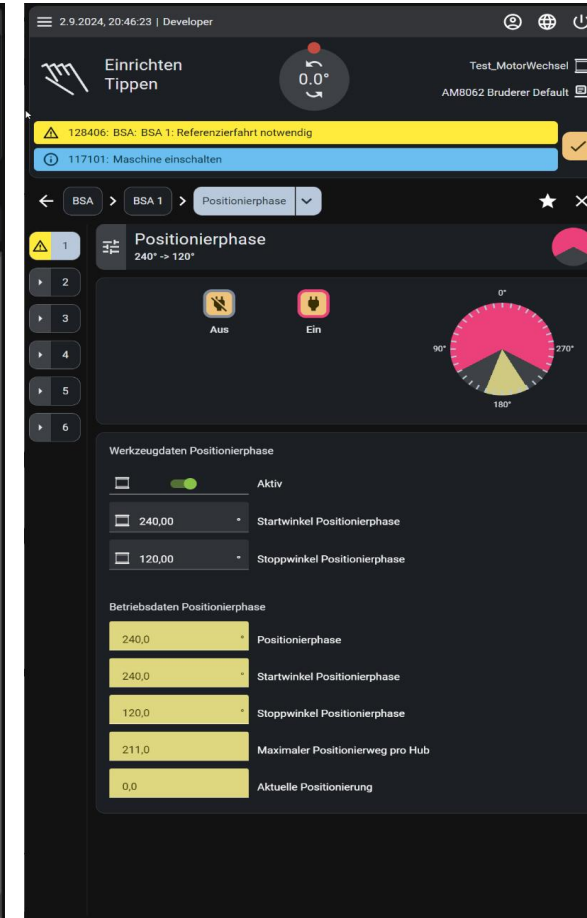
2.9.2024, 20:46:23 | Developer

Einrichten
Tippen

0.0°

Test_MotorWechsel
AM8062 Bruderer Default

128406: BSA: BSA 1: Referenzierfahrt notwendig

117101: Maschine einschalten

BSA > BSA 1 > Positionierphase

1
2
3
4
5
6

Positionierphase
240° -> 120°

Aus
Ein

0°
90°
270°
180°

Werkzeugdaten Positionierphase

Aktiv

240,00 ° Startwinkel Positionierphase

120,00 ° Stoppwinkel Positionierphase

Betriebsdaten Positionierphase

240,0 ° Positionierphase

240,0 ° Startwinkel Positionierphase

120,0 ° Stoppwinkel Positionierphase

211,0 Maximaler Positionierweg pro Hub

0,0 Aktuelle Positionierung